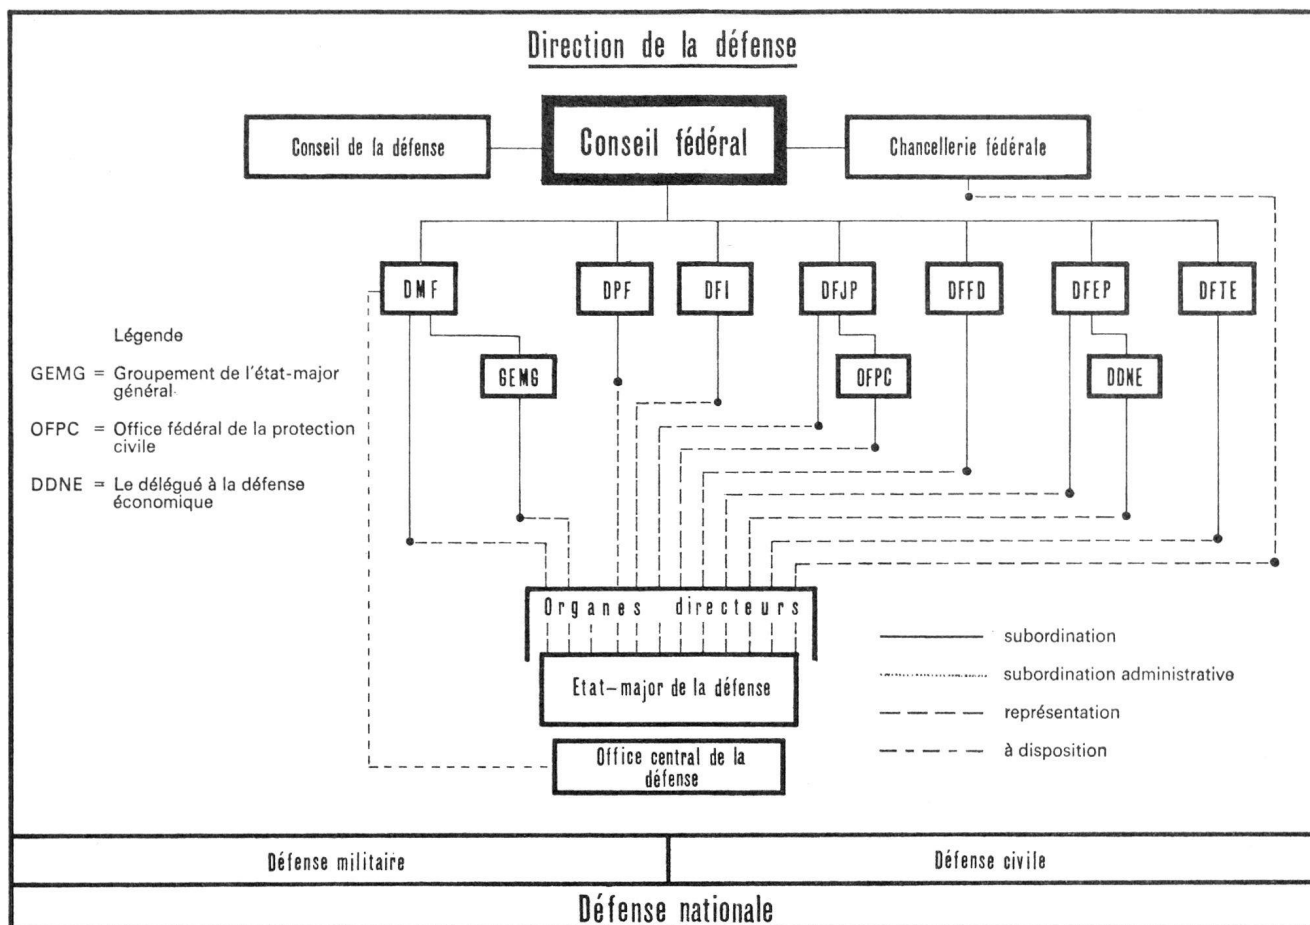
Direction de la défense

Conseil de la défense

Conseil fédéral

Chancellerie fédérale

DMF

DPF

DFI

DFJP

DFFD

DFEP

DFTE

GEMG

OFPC

DDNE

Légende

GEMG = Groupement de l'état-major général

OFPC = Office fédéral de la protection civile

DDNE = Le délégué à la défense économique

Organes directeurs

Etat-major de la défense

Office central de la défense

subordination

subordination administrative

représentation

à disposition

Défense militaire

Défense civile

Défense nationale